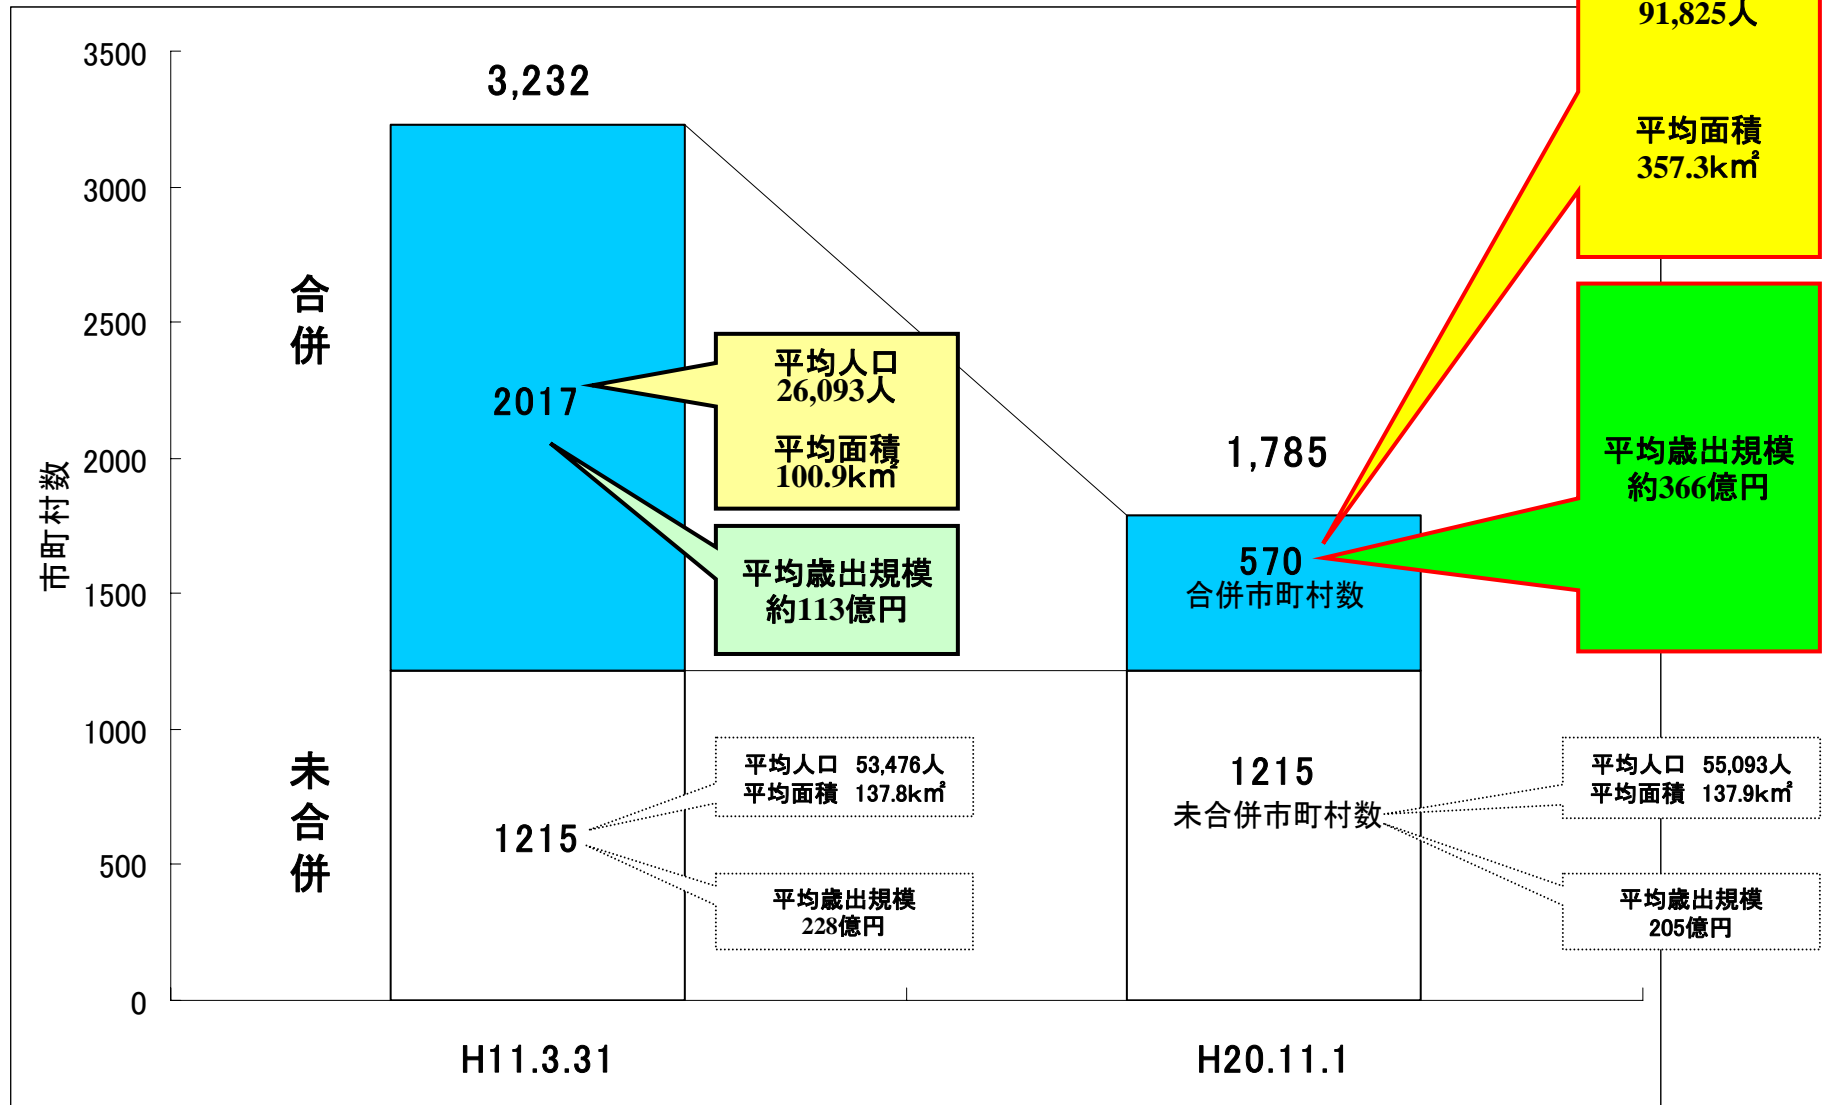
91,825人

平均面積
357.3㎢

3500
3000
2500
2000
1500
1000
500
0

市町村数

3,232

合併

2017

平均人口
26,093人

平均面積
100.9㎢

平均歳出規模
約113億円

1,785

570
合併市町村数

平均歳出規模
約366億円

未合併

1215

平均人口 53,476人
平均面積 137.8㎢

平均歳出規模
228億円

1215
未合併市町村数

平均人口 55,093人
平均面積 137.9㎢

平均歳出規模
205億円

H11.3.31

H20.11.1